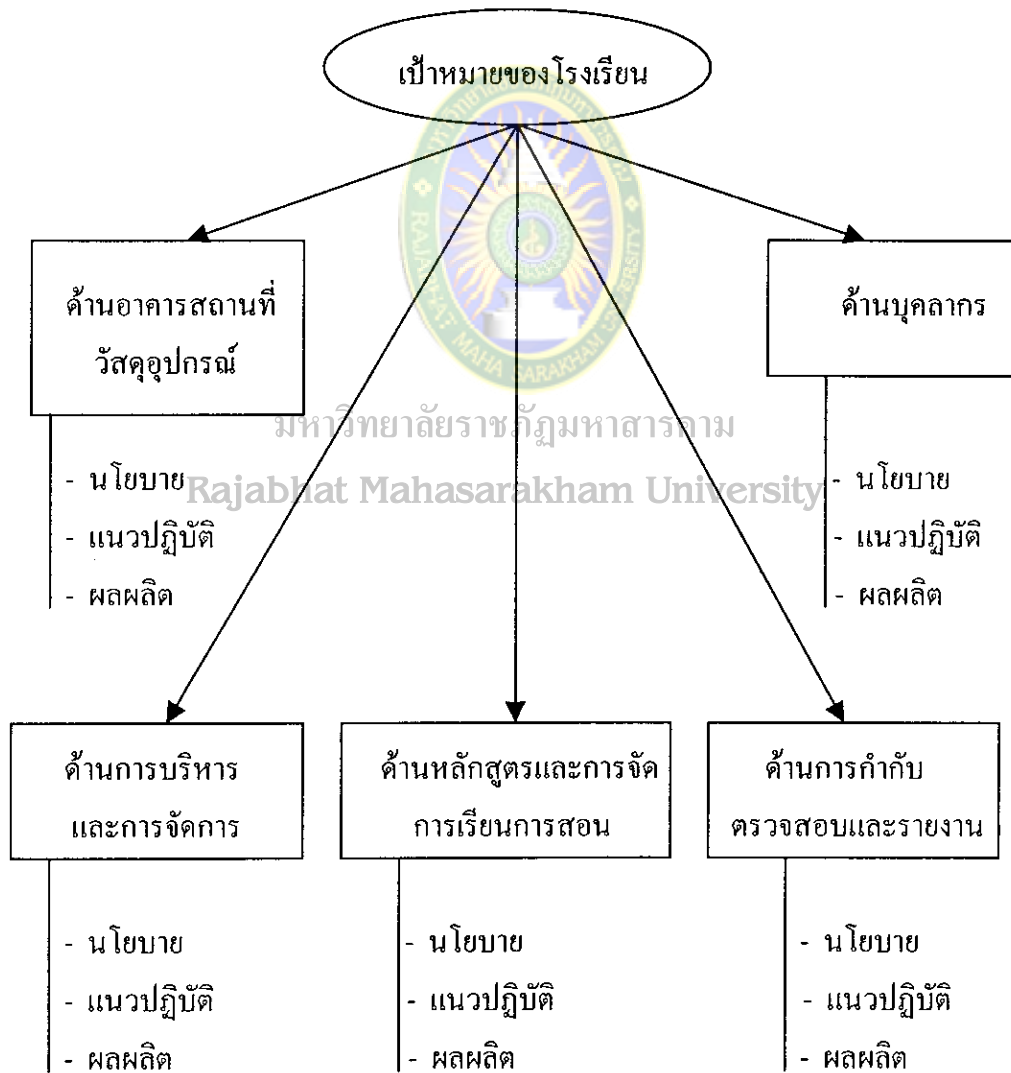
เป้าหมายของโรงเรียน

ด้านอาคารสถานที่ วัสดุอุปกรณ์

- นโยบาย
- แนวปฏิบัติ
- ผลผลิต

ด้านบุคลากร

- นโยบาย
- แนวปฏิบัติ
- ผลผลิต

มหาวิทยาลัยราชภัฏมหาสารคาม
Rajabhat Mahasarakham University

ด้านการบริหาร และการจัดการ

- นโยบาย
- แนวปฏิบัติ
- ผลผลิต

ด้านหลักสูตรและการจัด การเรียนการสอน

- นโยบาย
- แนวปฏิบัติ
- ผลผลิต

ด้านการกำกับ ตรวจสอบและรายงาน

- นโยบาย
- แนวปฏิบัติ
- ผลผลิต